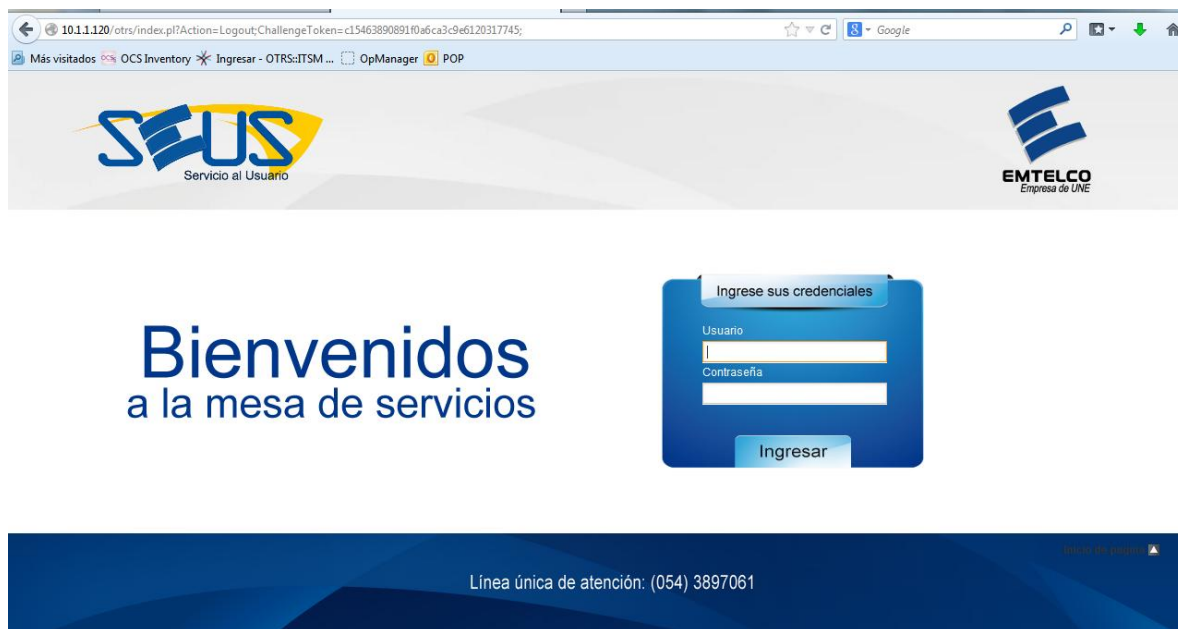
10.1.1.120/otrs/index.pl?Action=Logout;ChallengeToken=c15463890891f0a6ca3c9e6120317745;

Google

Más visitados OCS Inventory Ingresar - OTRS::ITSM ... OpManager POP

SEUS
Servicio al Usuario

EMTELCO
Empresa de UNE

Bienvenidos
a la mesa de servicios

Ingrese sus credenciales

Usuario

Contraseña

Ingresar

Inicio de página

Línea única de atención: (054) 3897061